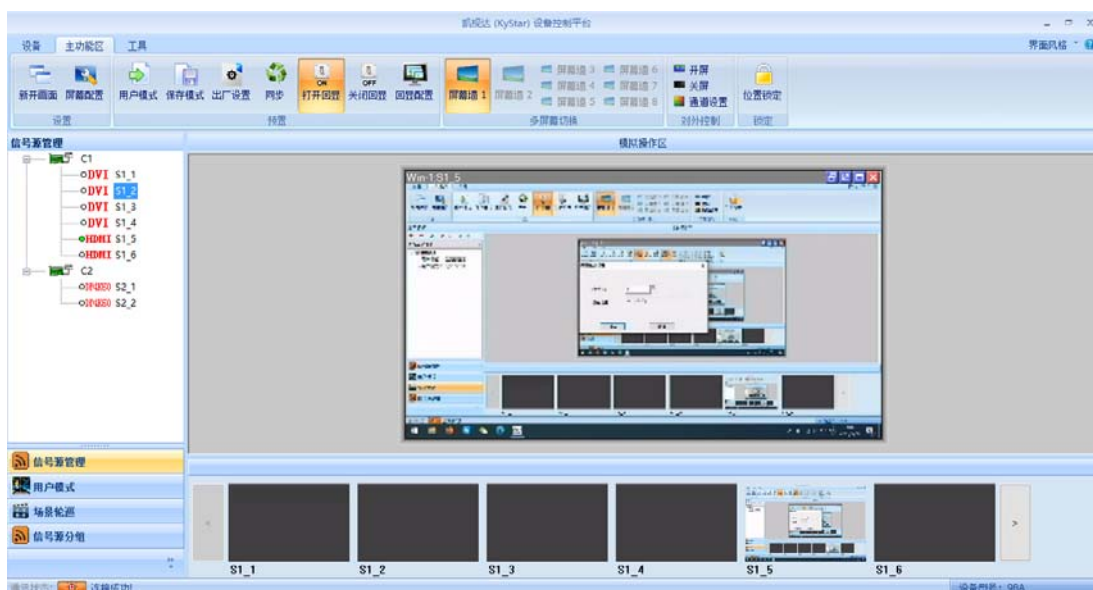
凯视达 (KyStar) 设备控制平台

设备 主功能区 工具

界面风格

新开画面 屏幕配置
设置

用户模式 保存模式 出厂设置 同步 ON 打开回显 OFF 关闭回显 回显配置
预置

屏幕墙 1 屏幕墙 2 屏幕墙 3 屏幕墙 4 屏幕墙 5 屏幕墙 6 屏幕墙 7 屏幕墙 8
多屏幕切换

开屏 关屏 通道设置
对外控制

位置锁定
锁定

信号源管理

C1
DVI S1_1
DVI S1_2
DVI S1_3
DVI S1_4
HDMI S1_5
HDMI S1_6
C2
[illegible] S2_1
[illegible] S2_2

模拟操作区

Win-1:S1_5

信号源管理
用户模式
场景轮巡
信号源分组

S1_1 S1_2 S1_3 S1_4 S1_5 S1_6

通讯状态: 连接成功!

设备型号: 99A